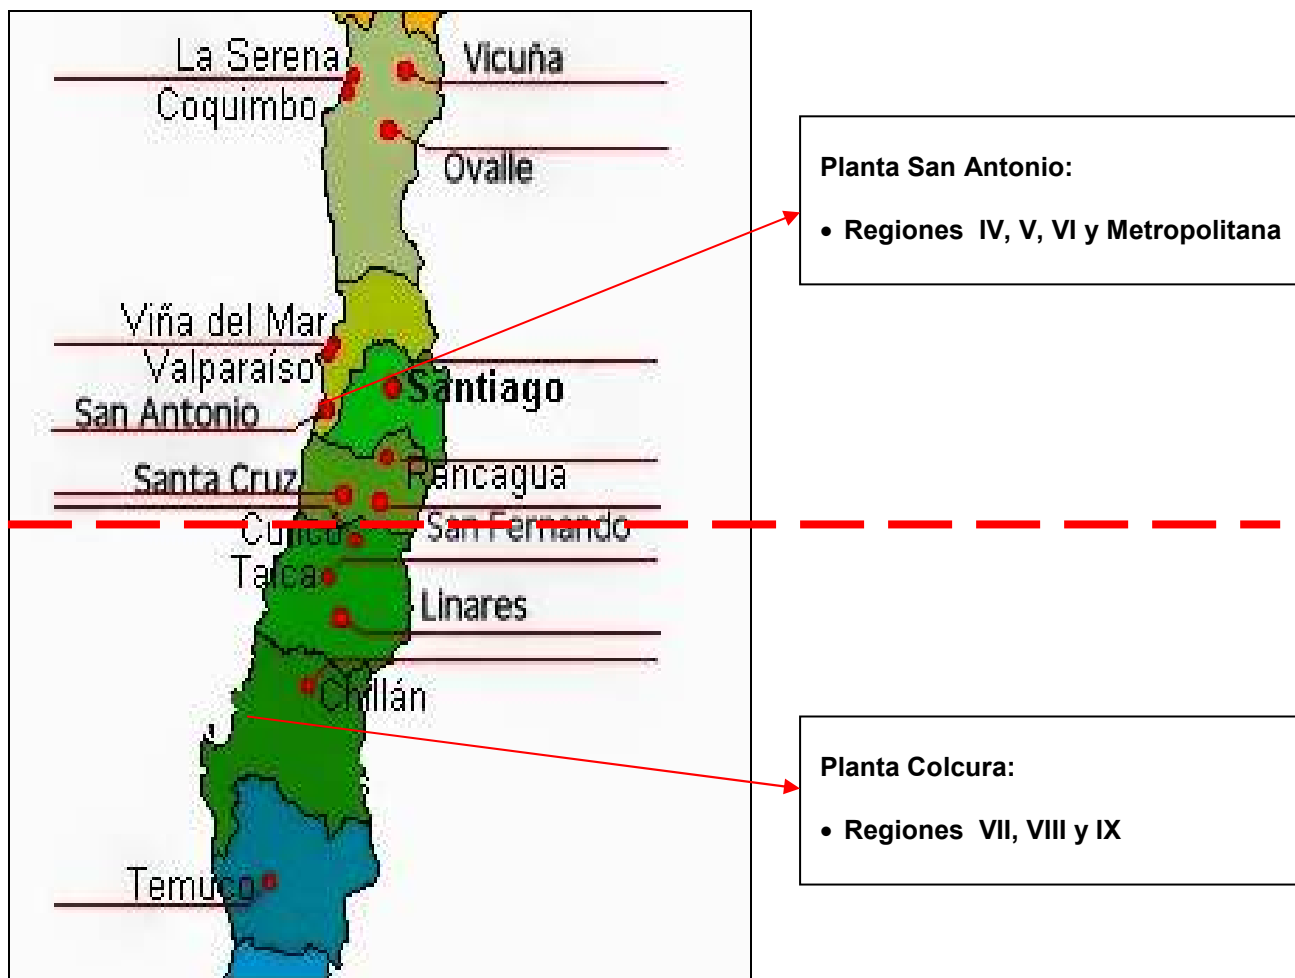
La Serena
Vicuña
Coquimbo
Ovalle
Viña del Mar
Valparaíso
Santiago
San Antonio
Rancagua
Santa Cruz
Curicó
San Fernando
Talca
Linares
Chillán
Temuco

Planta San Antonio:

• Regiones IV, V, VI y Metropolitana

Planta Colcura:

• Regiones VII, VIII y IX